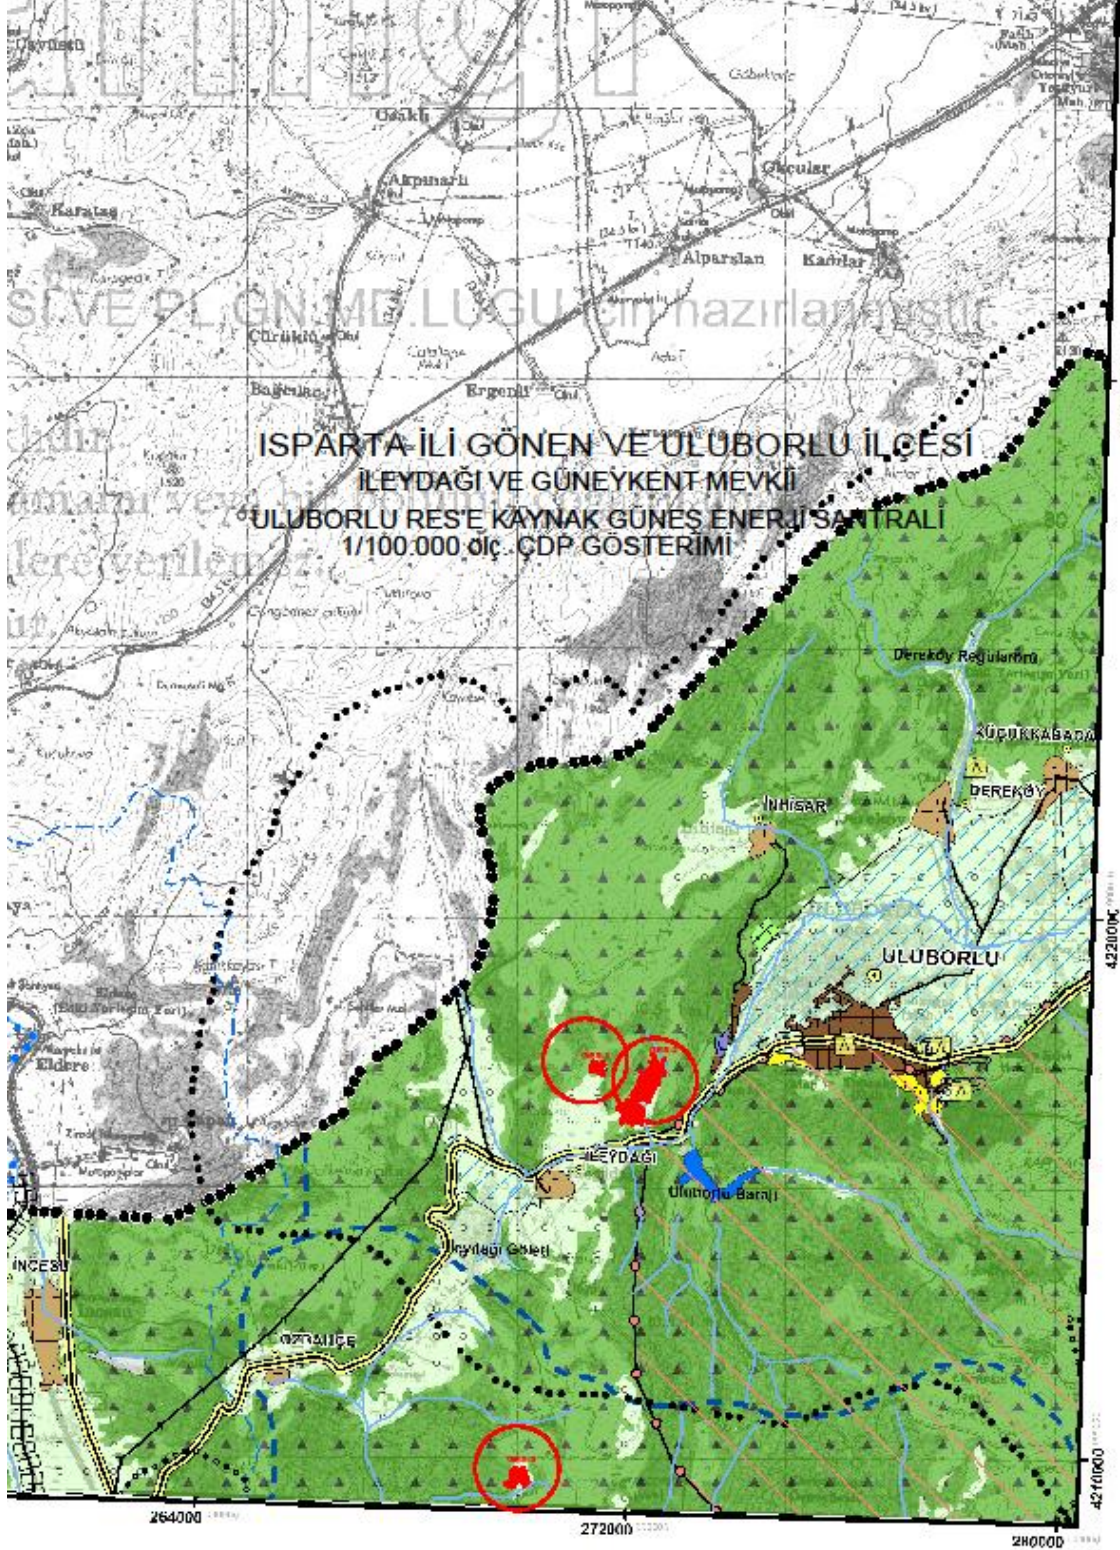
Davulusu
Özbek
Akpınarlı
Karataş
Gücüler
Alparslan
Kamlar
SI VE PL GN MD.LUGU için hazırlanmıştır
Çürüklü
Bağlılar
Ergenli
ISPARTA İLİ GÖNEN VE ULUBORLU İLÇESİ
İLEYDAĞI VE GÜNEYKENT MEVKİİ
ULUBORLU RES'E KAYNAK GÜNEŞ ENERJİ SANTRALİ
1/100.000 ölç. ÇDP GÖSTERİMİ
Dereköy Regülatörü
KÜÇÜKKABACA
DEREKÖY
İNHİSAR
ULUBORLU
4220000
Eldere
İLEYDAĞI
Uluborlu Barajı
İleydağı Göleti
İNCESU
ÖZBAHÇE
4210000
264000
272000
280000